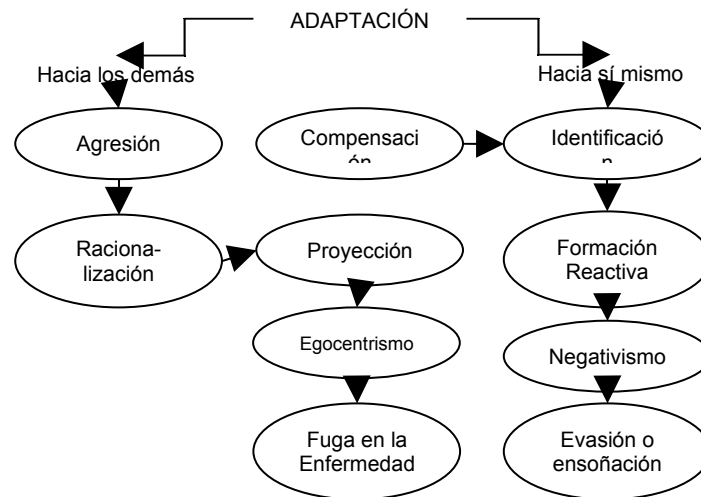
ADAPTACIÓN

Hacia los demás

Hacia sí mismo

Agresión

Compensaci ón

Identificació n

Raciona-lización

Proyección

Formación Reactiva

Egocentrismo

Negativismo

Fuga en la Enfermedad

Evasión o ensoñación